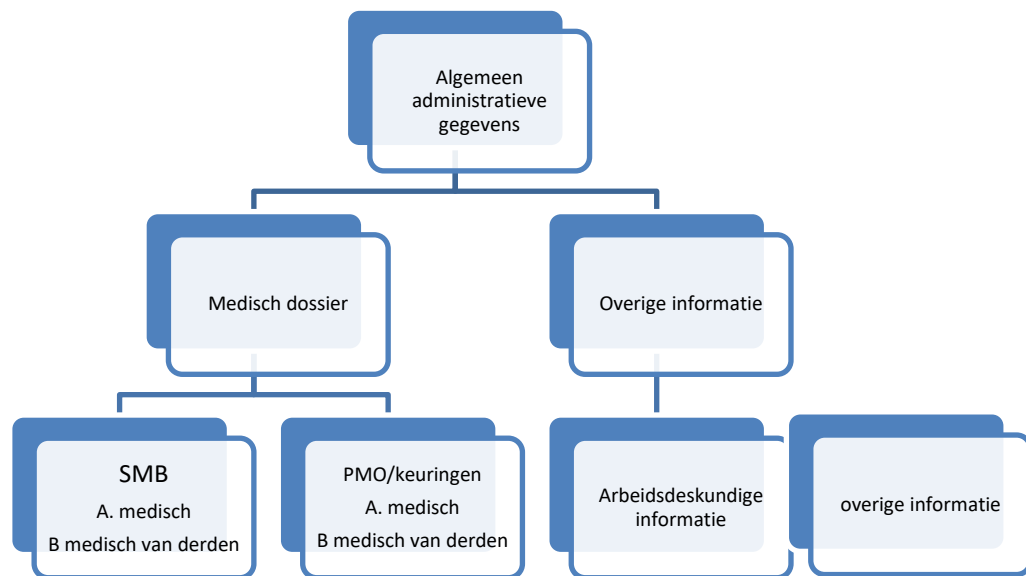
Algemeen administratieve gegevens

Medisch dossier

Overige informatie

SMB
A. medisch
B medisch van derden

PMO/keuringen
A. medisch
B medisch van derden

Arbeidsdeskundige informatie

overige informatie